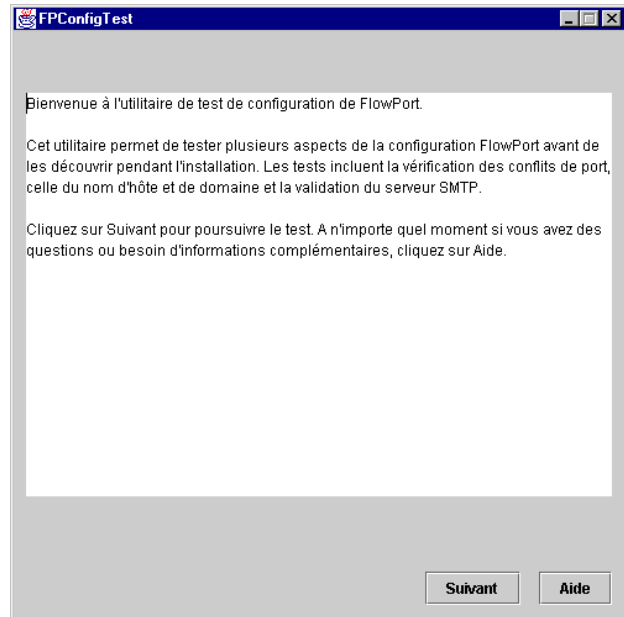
FPConfigTest

Bienvenue à l'utilitaire de test de configuration de FlowPort.

Cet utilitaire permet de tester plusieurs aspects de la configuration FlowPort avant de les découvrir pendant l'installation. Les tests incluent la vérification des conflits de port, celle du nom d'hôte et de domaine et la validation du serveur SMTP.

Cliquez sur Suivant pour poursuivre le test. A n'importe quel moment si vous avez des questions ou besoin d'informations complémentaires, cliquez sur Aide.

Suivant

Aide